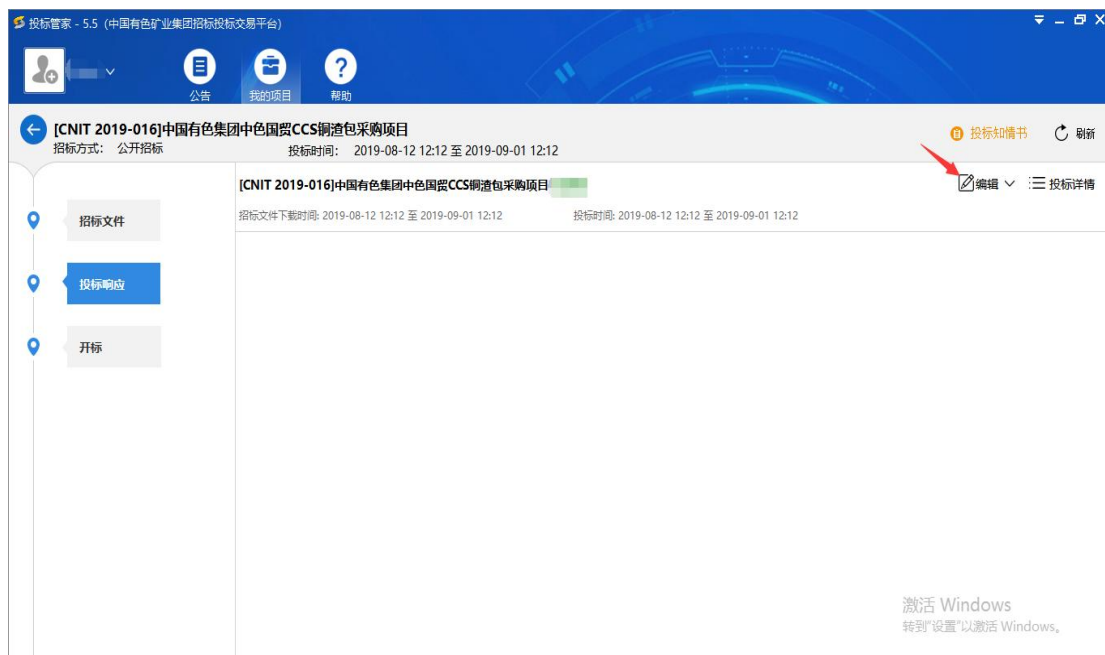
投标管家 - 5.5（中国有色矿业集团招标投标交易平台）

公告
我的项目
帮助

[CNIT 2019-016]中国有色集团中色国贸CCS铜渣包采购项目
招标方式：公开招标
投标时间：2019-08-12 12:12 至 2019-09-01 12:12
投标知情书
刷新

招标文件
投标响应
开标

[CNIT 2019-016]中国有色集团中色国贸CCS铜渣包采购项目
编辑
投标详情
招标文件下载时间: 2019-08-12 12:12 至 2019-09-01 12:12
投标时间: 2019-08-12 12:12 至 2019-09-01 12:12

激活 Windows
转到"设置"以激活 Windows。